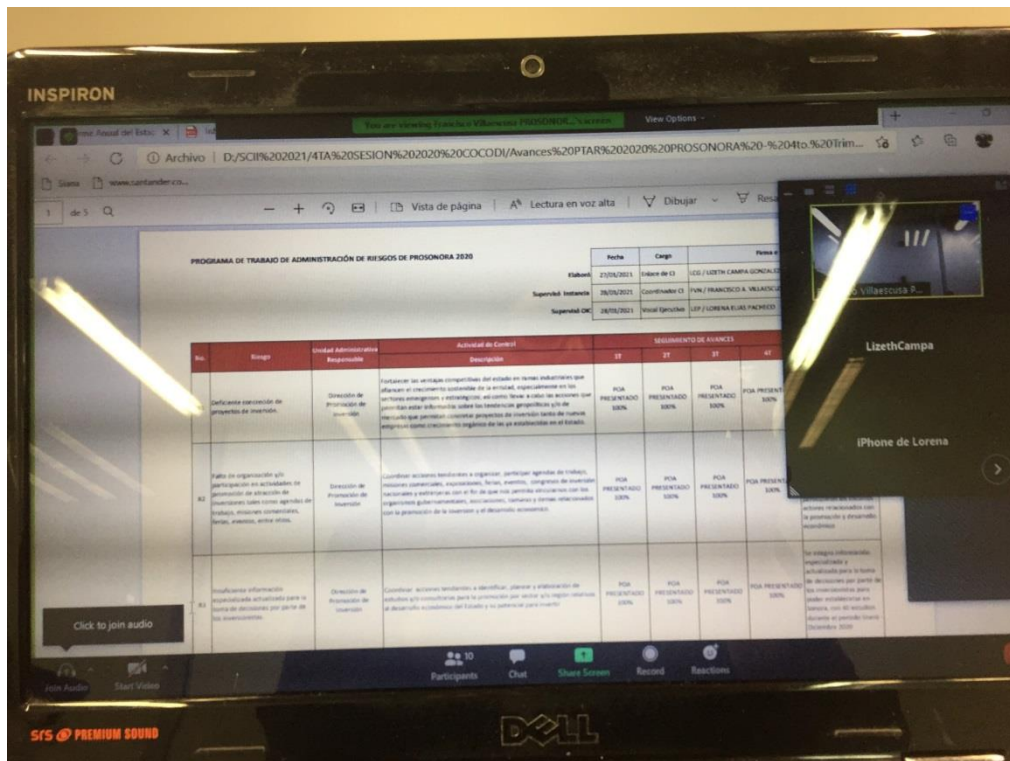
INSPIRON

You are viewing Francisco Villaescusa PROSONORA's screen

View Options

Informe Anual del Estado

Archivo | D:/SCII%202021/4TA%20SESION%202020%20COCODI/Avances%20PTAR%202020%20PROSONORA%20-%204to.%20Trim...

Siiaa www.santander.co...

1 de 5

Vista de página | Lectura en voz alta | Dibujar

PROGRAMA DE TRABAJO DE ADMINISTRACIÓN DE RIESGOS DE PROSONORA 2020

| | Fecha | Cargo | Firma |
|---|---|---|---|
| Elaboró | 27/01/2021 | Enlace de CI | LCG / LIZETH CAMPA GONZALEZ |
| Supervisó Instancia | 28/01/2021 | Coordinador CI | FVN / FRANCISCO A. VILLAESCUSA |
| Supervisó OIC | 28/01/2021 | Vocal Ejecutivo | LEP / LORENA ELIAS PACHECO |

| No. | Riesgo | Unidad Administrativa Responsable | Actividad de Control Descripción | 1T | 2T | 3T | 4T |
|---|---|---|---|---|---|---|---|
| | Deficiente ejecución de proyectos de inversión. | Dirección de Promoción de Inversión | Fortalecer las ventajas competitivas del estado en ramas industriales que afiancen el crecimiento sostenido de la entidad, especialmente en los sectores emergentes y estratégicos; así como llevar a cabo las acciones que permitan estar informados sobre las tendencias geopolíticas y/o de mercado que permitan concretar proyectos de inversión tanto de nuevas empresas como crecimiento orgánico de las ya establecidas en el Estado. | POA PRESENTADO 100% | POA PRESENTADO 100% | POA PRESENTADO 100% | POA PRESENTADO 100% |
| R2 | Falta de organización y/o participación en actividades de promoción de atracción de inversiones tales como agendas de trabajo, misiones comerciales, ferias, eventos, entre otros. | Dirección de Promoción de Inversión | Coordinar acciones tendientes a organizar, participar agendas de trabajo, misiones comerciales, exposiciones, ferias, eventos, congresos de inversión nacionales y extranjeras con el fin de que nos permita vincularnos con los organismos gubernamentales, asociaciones, cámaras y demás relacionados con la promoción de la inversión y el desarrollo económico. | POA PRESENTADO 100% | POA PRESENTADO 100% | POA PRESENTADO 100% | POA PRESENTADO 100% |
| R3 | Insuficiente información especializada actualizada para la toma de decisiones por parte de los inversionistas. | Dirección de Promoción de Inversión | Coordinar acciones tendientes a identificar, planear y elaboración de estudios y/o consultorías para la promoción por sector y/o región relativos al desarrollo económico del Estado y su potencial para invertir. | POA PRESENTADO 100% | POA PRESENTADO 100% | POA PRESENTADO 100% | POA PRESENTADO 100% |

acciones relacionadas con la promoción y desarrollo económico

Se integra información especializada y actualizada para la toma de decisiones por parte de los inversionistas para poder establecerse en Sonora, con 40 estudios durante el periodo Enero-Diciembre 2020

Francisco Villaescusa P...

LizethCampa

iPhone de Lorena

Click to join audio

Join Audio | Start Video | 10 Participants | Chat | Share Screen | Record | Reactions

SRS PREMIUM SOUND

DELL